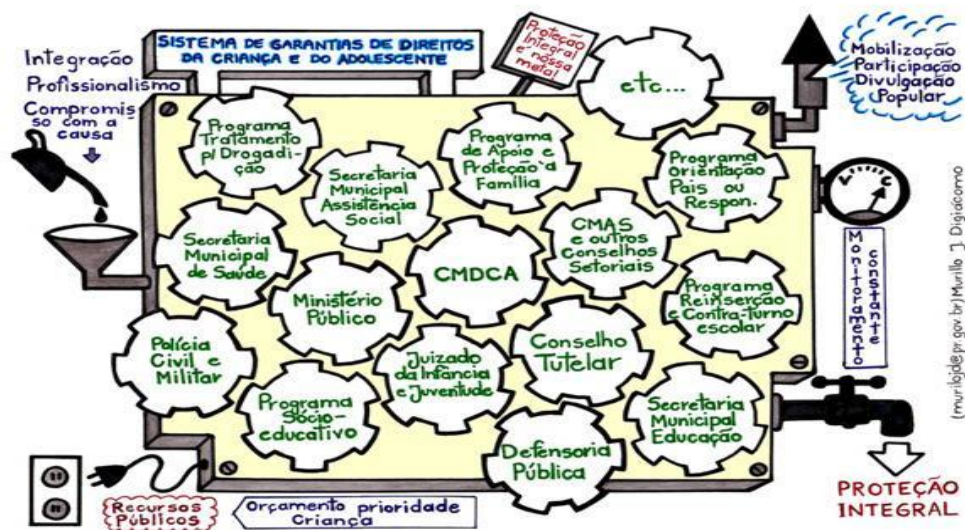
SISTEMA DE GARANTIAS DE DIREITOS DA CRIANÇA E DO ADOLESCENTE

Proteção Integral é nossa meta!

Integração
Profissionalismo
Compromisso com a causa

Mobilização
Participação
Divulgação
Popular

etc...

Programa Tratamento p/ Drogadição

Secretaria Municipal Assistência Social

Programa de Apoio e Proteção à Família

Programa Orientação Pais ou Respon.

Secretaria Municipal de Saúde

CMDCA

CMAS e outros Conselhos Setoriais

Ministério Público

Programa Reinserção e Contra-turno escolar

Polícia Civil e Militar

Juizado da Infância e Juventude

Conselho Tutelar

Programa Sócio-educativo

Secretaria Municipal Educação

Defensoria Pública

Monitoramento constante

(murilojd@pr.gov.br) Murillo J. Digiácomo

Recursos Públicos

Orçamento prioridade Criança

PROTEÇÃO INTEGRAL